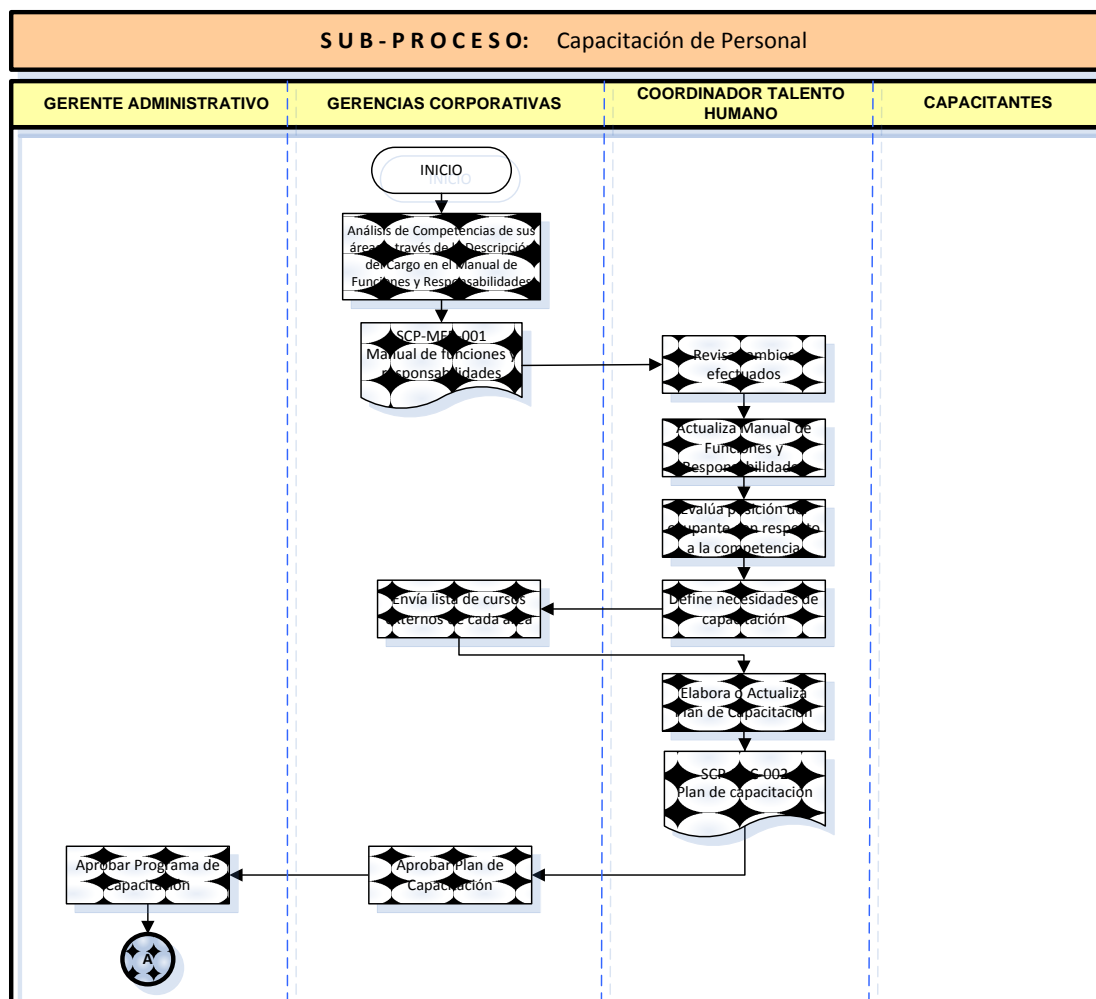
S U B - P R O C E S O: Capacitación de Personal

| GERENTE ADMINISTRATIVO | GERENCIAS CORPORATIVAS | COORDINADOR TALENTO HUMANO | CAPACITANTES |
|---|---|---|---|

INICIO

Análisis de Competencias de sus áreas a través de la Descripción del Cargo en el Manual de Funciones y Responsabilidades

SCP-MF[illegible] 001
Manual de funciones y responsabilidades

Revisa cambios efectuados

Actualiza Manual de Funciones y Responsabilidades

Evalúa posición del ocupante con respecto a la competencia

Define necesidades de capacitación

Envía lista de cursos externos de cada área

Elabora o Actualiza Plan de Capacitación

SCP-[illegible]C-002
Plan de capacitación

Aprobar Plan de Capacitación

Aprobar Programa de Capacitación

A